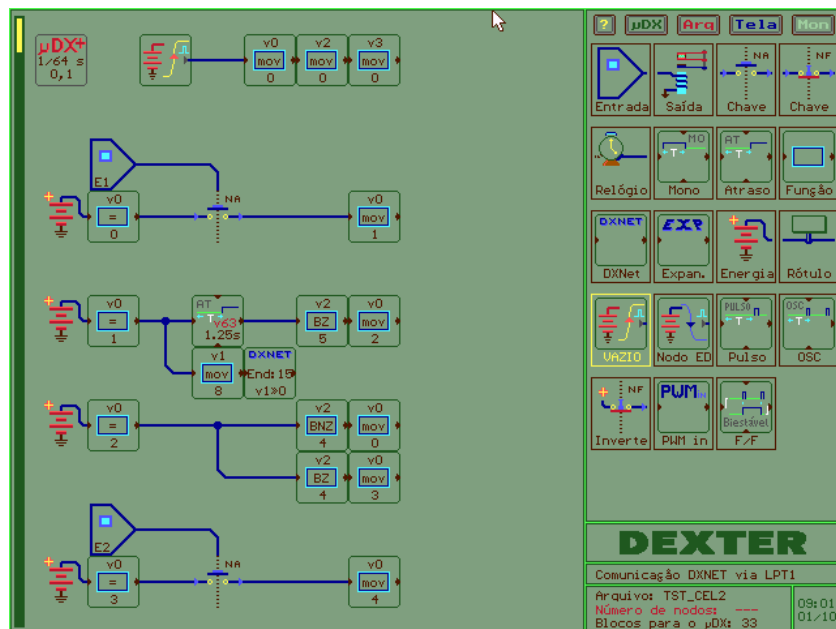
µDX+
1/64 s
0,1

v0
mov
0
v2
mov
0
v3
mov
0

E1
v0
=
0
NA
v0
mov
1

v0
=
1
AT
T
v63
1.25s
v2
BZ
5
v0
mov
2
v1
mov
8
DXNET
End:15
v1»0

v0
=
2
v2
BNZ
4
v0
mov
0
v2
BZ
4
v0
mov
3

E2
v0
=
3
NA
v0
mov
4

?
µDX
Arq
Tela
Mon

Entrada
Saída
NA
Chave
NF
Chave
MO
T
Relógio
Mono
AT
T
Atraso
Função
DXNET
DXNet
EXP
Expan.
Energia
Rótulo
VAZIO
Nodo ED
PULSO
T
Pulso
OSC
T
OSC
NF
Inverte
PWM
PWM in
Biestável
F/F

DEXTER

Comunicação DXNET via LPT1

Arquivo: TST_CEL2
Número de nodos: ---
Blocos para o µDX: 33

09:01
01/10